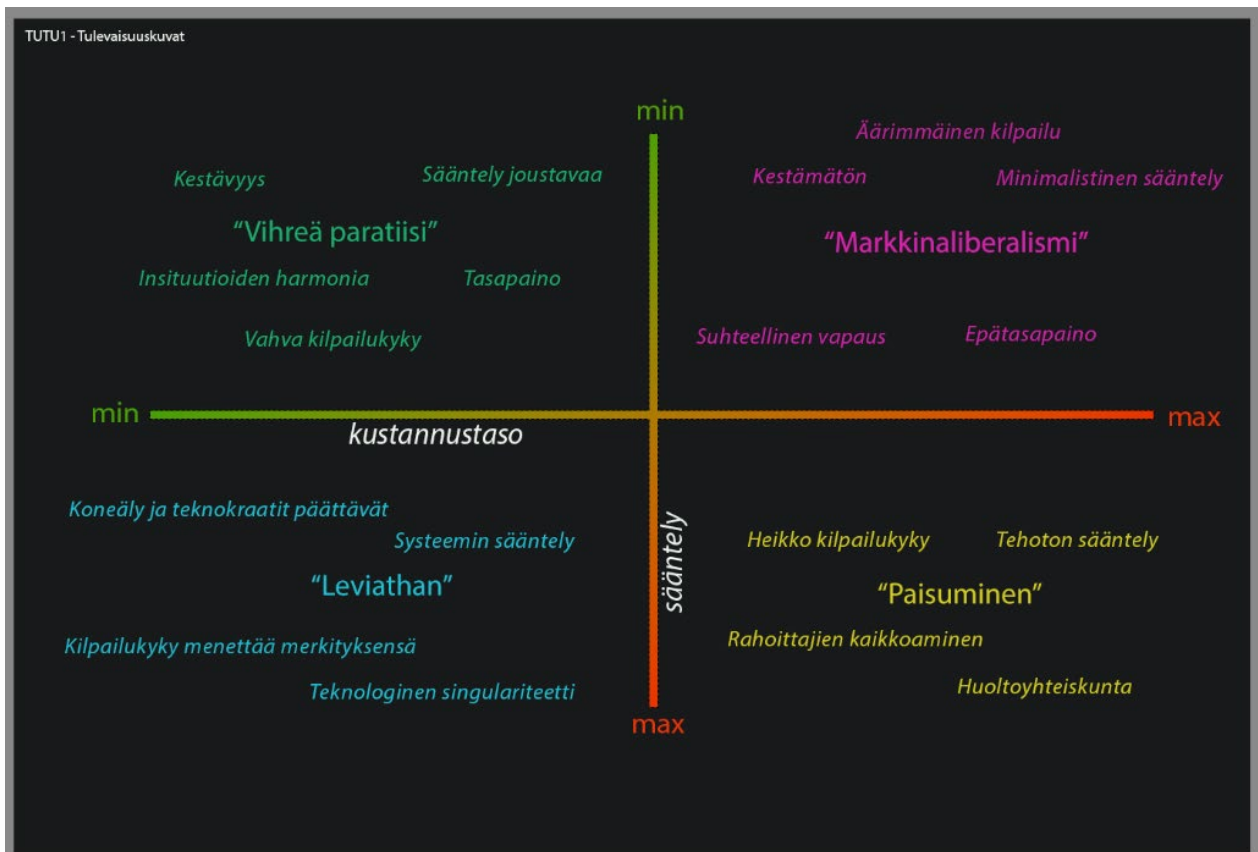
TUTU1 - Tulevaisuuskuvat

min

Kestävyys

Sääntely joustavaa

"Vihreä paratiisi"

Insituutioiden harmonia

Tasapaino

Vahva kilpailukyky

Äärimmäinen kilpailu

Kestämätön

Minimalistinen sääntely

"Markkinaliberalismi"

Suhteellinen vapaus

Epätasapaino

min

kustannustaso

max

Koneäly ja teknokraatit päättävät

Systeemin sääntely

"Leviathan"

Kilpailukyky menettää merkityksensä

Teknologinen singulariteetti

sääntely

Heikko kilpailukyky

Tehoton sääntely

"Paisuminen"

Rahoittajien kaikkoaminen

Huoltoyhteiskunta

max